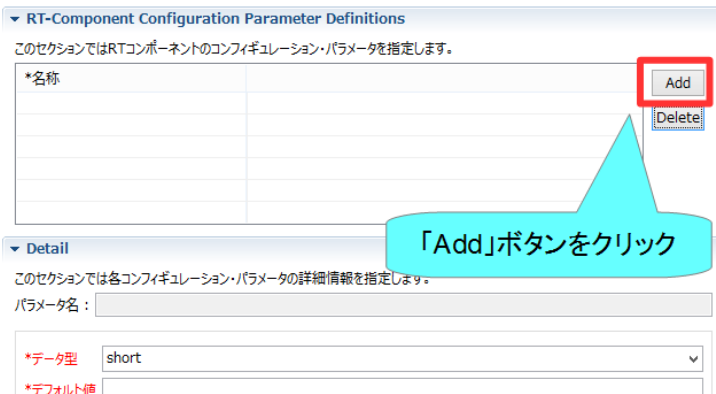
RT-Component Configuration Parameter Definitions

このセクションではRTコンポーネントのコンフィギュレーション・パラメータを指定します。

*名称

Add

Delete

Detail

「Add」ボタンをクリック

このセクションでは各コンフィギュレーション・パラメータの詳細情報を指定します。

パラメータ名：

*データ型 short

*デフォルト値